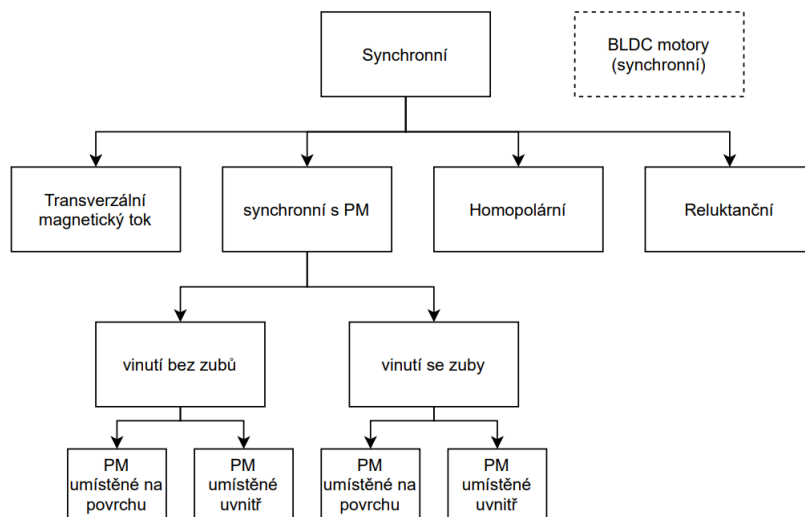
Synchronní

BLDC motory (synchronní)

Transverzální magnetický tok

synchronní s PM

Homopolární

Reluktanční

vinutí bez zubů

vinutí se zuby

PM umístěné na povrchu

PM umístěné uvnitř

PM umístěné na povrchu

PM umístěné uvnitř